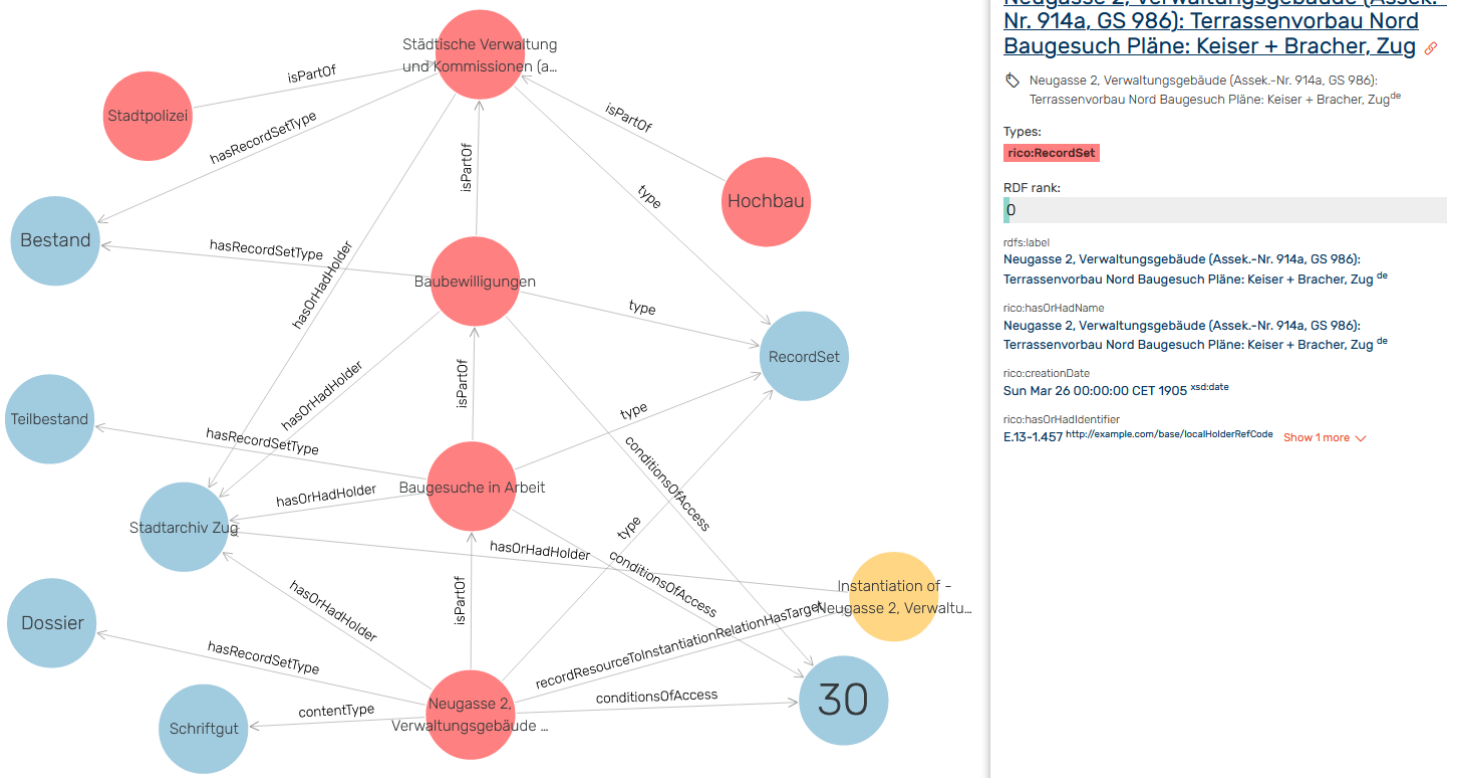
Städtische Verwaltung und Kommissionen (a...

isPartOf

Stadtpolizei

hasRecordSetType

isPartOf

isPartOf

type

Hochbau

Bestand

hasRecordSetType

hasOrHadHolder

Baubewilligungen

type

RecordSet

hasOrHadHolder

isPartOf

type

Teilbestand

hasRecordSetType

conditionsOfAccess

Baugesuche in Arbeit

hasOrHadHolder

Stadtarchiv Zug

type

hasOrHadHolder

conditionsOfAccess

Instantiation of - Neugasse 2, Verwaltu...

hasOrHadHolder

isPartOf

Dossier

recordResourceToInstantiationRelationHasTarget

hasRecordSetType

Schriftgut

contentType

Neugasse 2, Verwaltungsgebäude ...

conditionsOfAccess

30

Neugasse 2, Verwaltungsgebäude (Assek.-Nr. 914a, GS 986): Terrassenvorbau Nord Baugesuch Pläne: Keiser + Bracher, Zug

Neugasse 2, Verwaltungsgebäude (Assek.-Nr. 914a, GS 986): Terrassenvorbau Nord Baugesuch Pläne: Keiser + Bracher, Zug$^{de}$

Types:

rico:RecordSet

RDF rank:

0

rdfs:label

Neugasse 2, Verwaltungsgebäude (Assek.-Nr. 914a, GS 986): Terrassenvorbau Nord Baugesuch Pläne: Keiser + Bracher, Zug $^{de}$

rico:hasOrHadName

Neugasse 2, Verwaltungsgebäude (Assek.-Nr. 914a, GS 986): Terrassenvorbau Nord Baugesuch Pläne: Keiser + Bracher, Zug $^{de}$

rico:creationDate

Sun Mar 26 00:00:00 CET 1905 $^{xsd:date}$

rico:hasOrHadIdentifier

E.13-1.457 $^{http://example.com/base/localHolderRefCode}$ Show 1 more